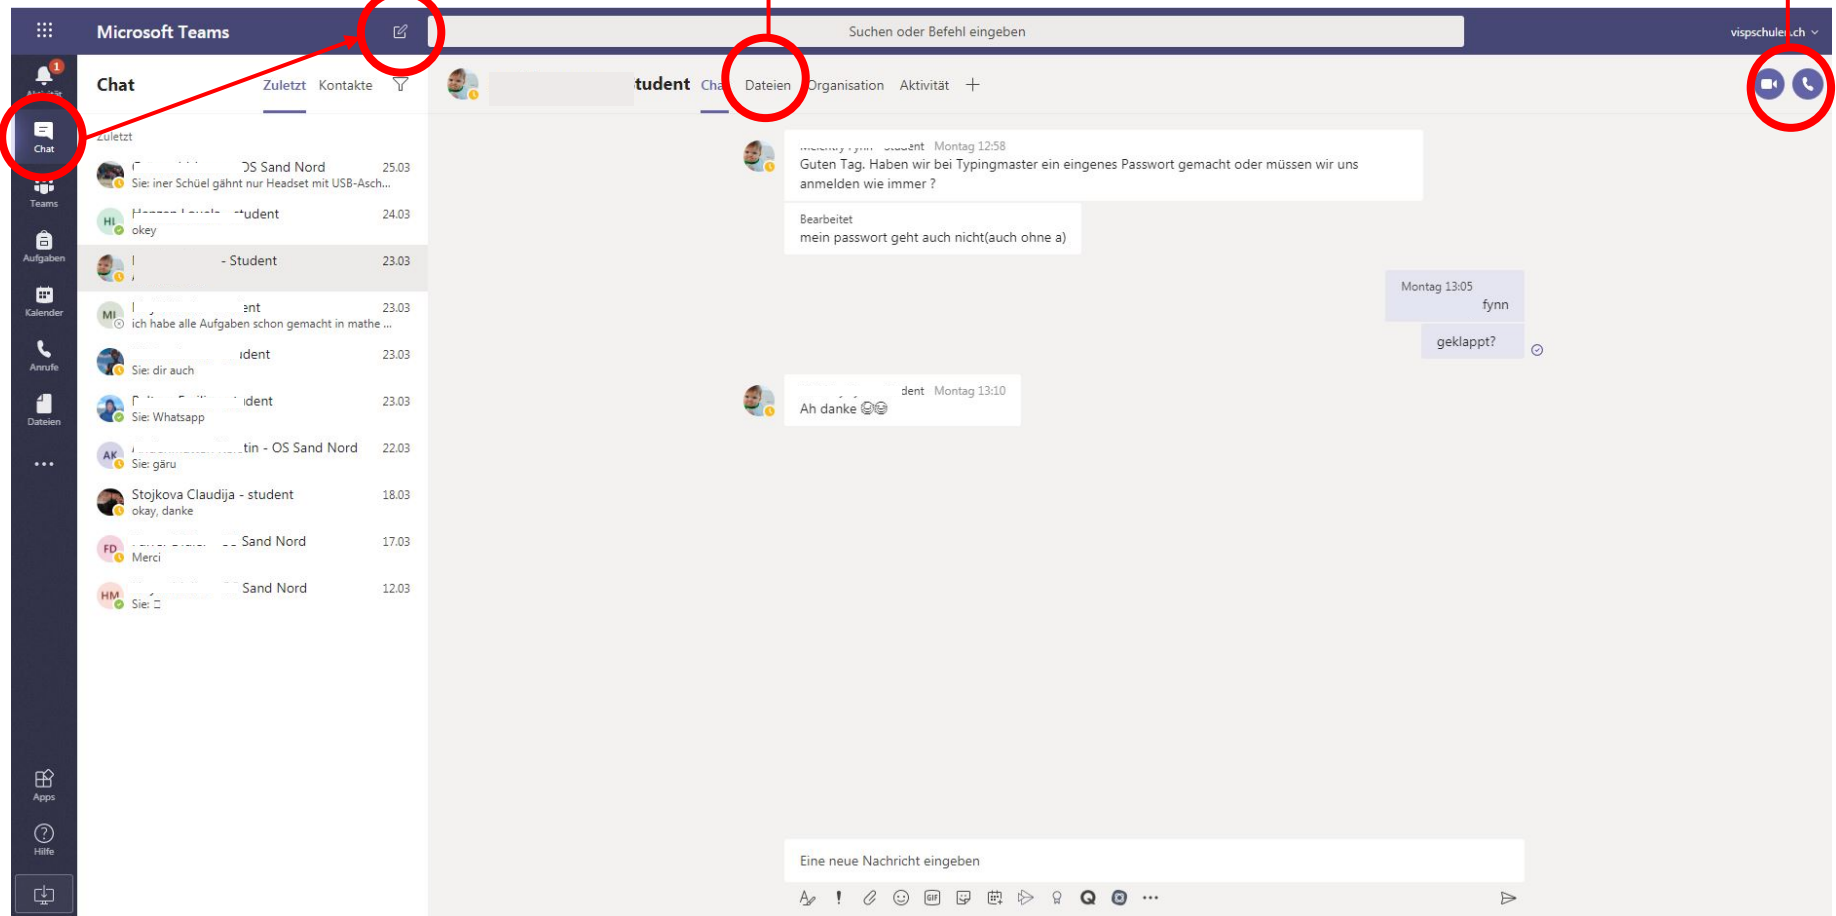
Microsoft Teams

Suchen oder Befehl eingeben

vispschulen.ch

Aktivität

Chat

Teams

Aufgaben

Kalender

Anrufe

Dateien

...

Apps

Hilfe

Chat Zuletzt Kontakte

Zuletzt

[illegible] OS Sand Nord 25.03
Sie: iner Schüel gähnt nur Headset mit USB-Asch...

HI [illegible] student 24.03
okey

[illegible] - Student 23.03

MI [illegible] ent 23.03
ich habe alle Aufgaben schon gemacht in mathe ...

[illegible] ident 23.03
Sie: dir auch

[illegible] ident 23.03
Sie: Whatsapp

AK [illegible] tin - OS Sand Nord 22.03
Sie: gäru

Stojkova Claudija - student 18.03
okay, danke

FD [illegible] Sand Nord 17.03
Merci

HM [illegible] Sand Nord 12.03
Sie: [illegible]

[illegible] tudent Chat Dateien Organisation Aktivität +

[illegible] student Montag 12:58
Guten Tag. Haben wir bei Typingmaster ein eingenes Passwort gemacht oder müssen wir uns anmelden wie immer ?

Bearbeitet
mein passwort geht auch nicht(auch ohne a)

Montag 13:05
fynn

geklappt?

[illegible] dent Montag 13:10
Ah danke 😊😊

Eine neue Nachricht eingeben